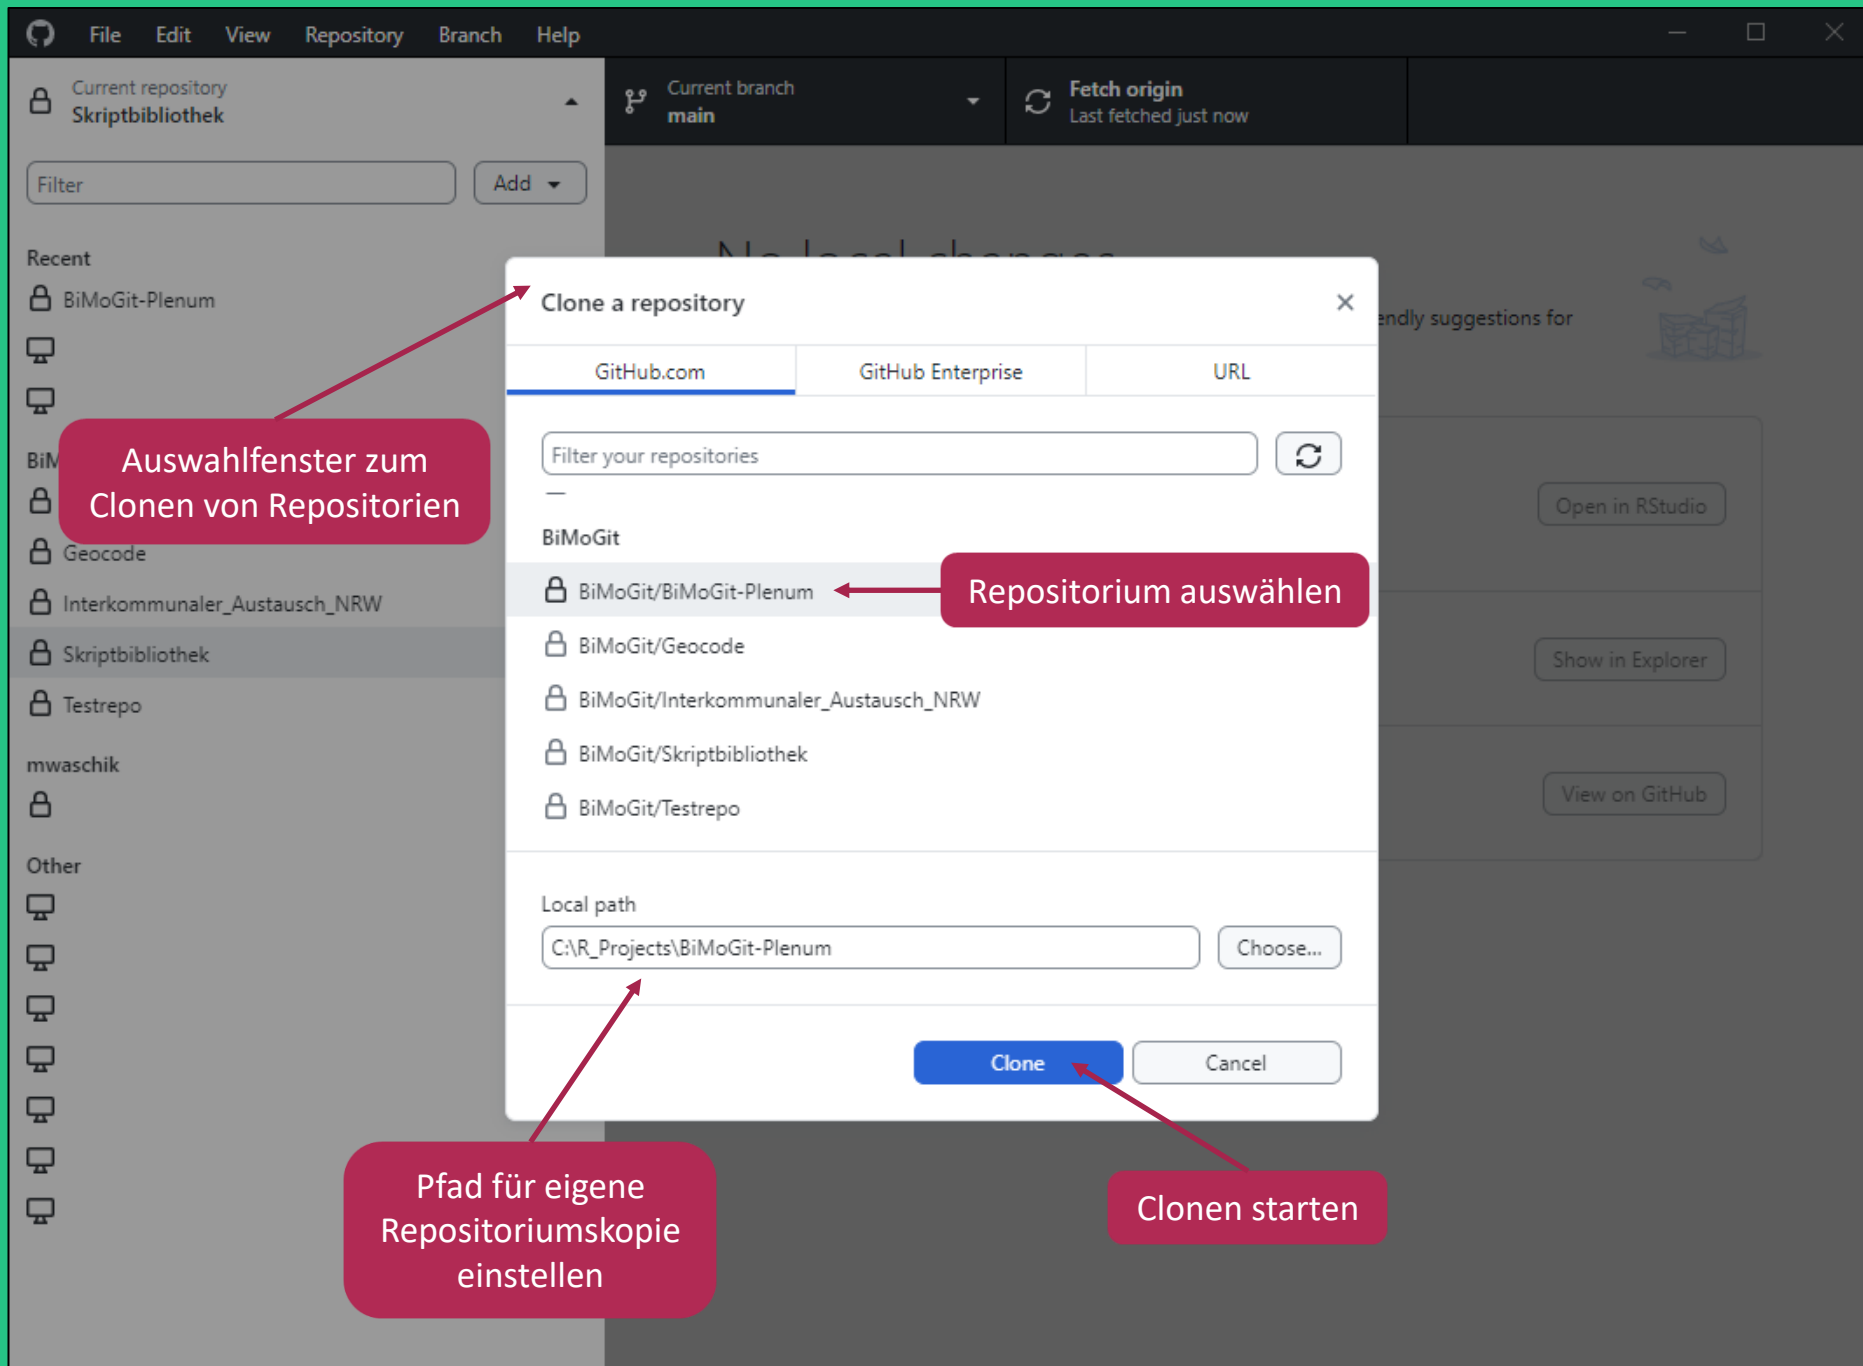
File Edit View Repository Branch Help

Current repository
Skriptbibliothek

Current branch
main

Fetch origin
Last fetched just now

Filter
Add

Recent
BiMoGit-Plenum

BiM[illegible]
Geocode
Interkommunaler_Austausch_NRW
Skriptbibliothek
Testrepo

mwaschik

Other

Auswahlfenster zum Clonen von Repositorien

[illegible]ndly suggestions for

Open in RStudio
Show in Explorer
View on GitHub

Clone a repository
×

GitHub.com
GitHub Enterprise
URL

Filter your repositories

BiMoGit
BiMoGit/BiMoGit-Plenum
BiMoGit/Geocode
BiMoGit/Interkommunaler_Austausch_NRW
BiMoGit/Skriptbibliothek
BiMoGit/Testrepo

Repositorium auswählen

Local path
C:\R_Projects\BiMoGit-Plenum
Choose...

Clone
Cancel

Pfad für eigene Repositoriumskopie einstellen

Clonen starten